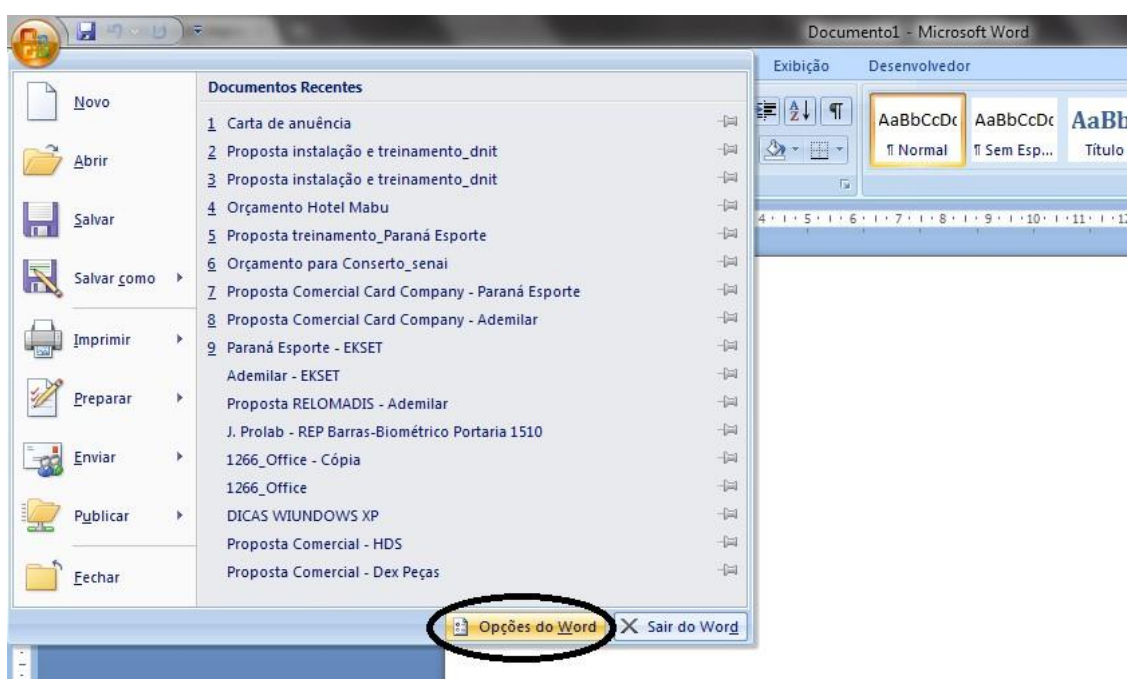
Documento1 - Microsoft Word

Exibição Desenvolvedor

AaBbCcDc AaBbCcDc AaBb
¶ Normal ¶ Sem Esp... Título

Novo

Abrir

Salvar

Salvar como

Imprimir

Preparar

Enviar

Publicar

Fechar

Documentos Recentes

1 Carta de anuência
2 Proposta instalação e treinamento_dnit
3 Proposta instalação e treinamento_dnit
4 Orçamento Hotel Mabu
5 Proposta treinamento_Paraná Esporte
6 Orçamento para Conserto_senai
7 Proposta Comercial Card Company - Paraná Esporte
8 Proposta Comercial Card Company - Ademilar
9 Paraná Esporte - EKSET
Ademilar - EKSET
Proposta RELOMADIS - Ademilar
J. Prolab - REP Barras-Biométrico Portaria 1510
1266_Office - Cópia
1266_Office
DICAS WIUNDOWS XP
Proposta Comercial - HDS
Proposta Comercial - Dex Peças

Opções do Word
Sair do Word